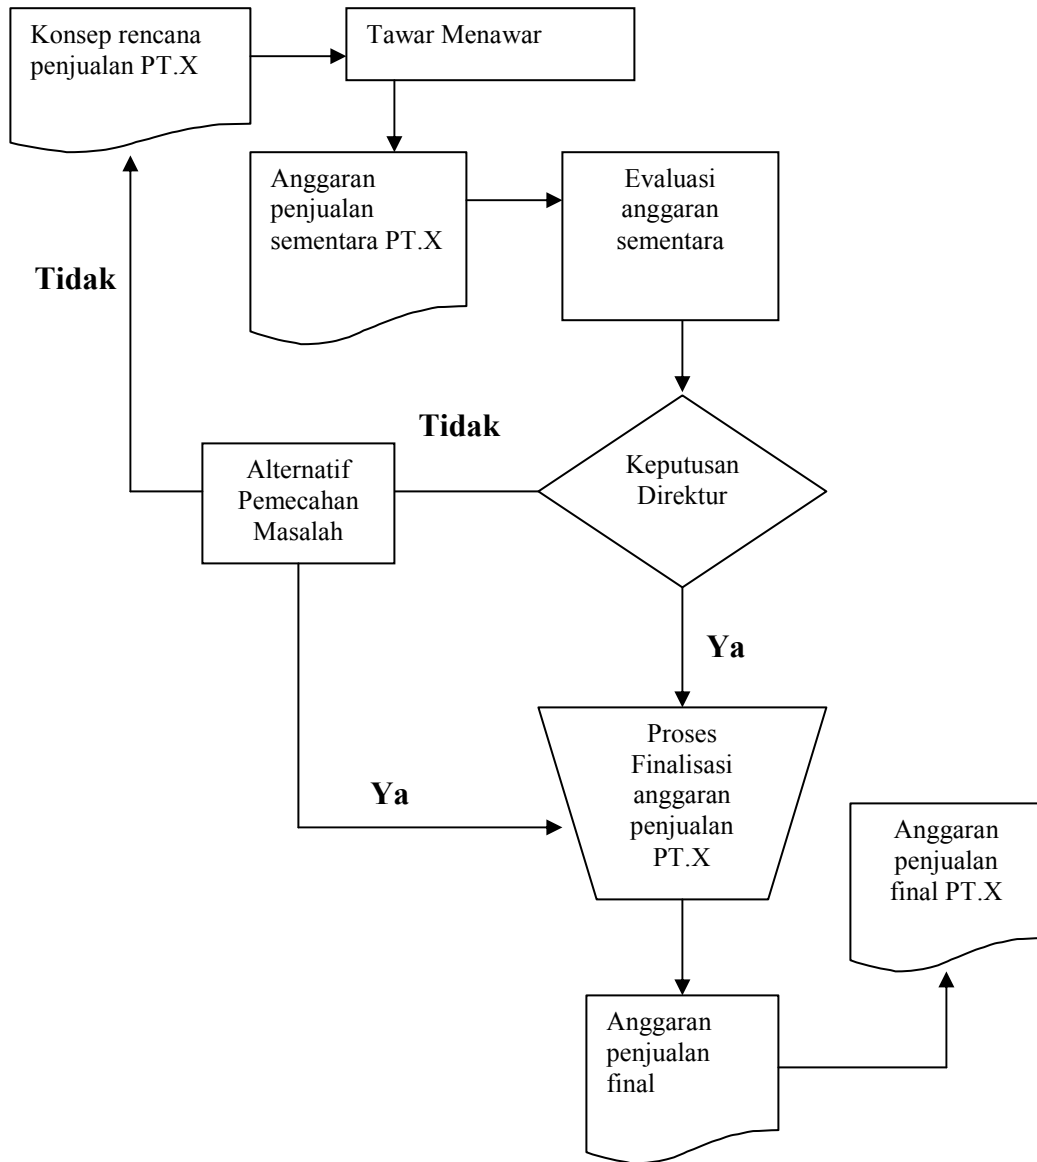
Konsep rencana penjualan PT.X

Tawar Menawar

Anggaran penjualan sementara PT.X

Evaluasi anggaran sementara

Tidak

Tidak

Alternatif Pemecahan Masalah

Keputusan Direktur

Ya

Ya

Proses Finalisasi anggaran penjualan PT.X

Anggaran penjualan final PT.X

Anggaran penjualan final